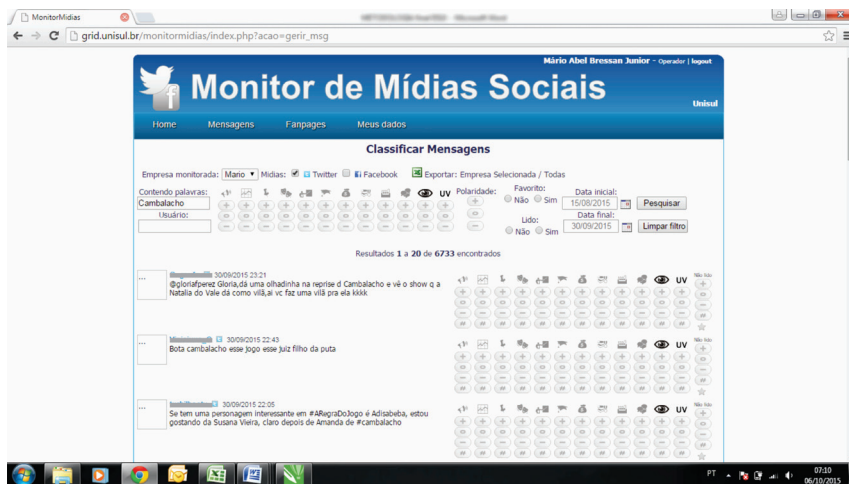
MonitorMídias

grid.unisul.br/monitormidias/index.php?acao=gerir_msg

Mário Abel Bressan Junior - Operador | logout

Monitor de Mídias Sociais

Unisul

Home Mensagens Fanpages Meus dados

Classificar Mensagens

Empresa monitorada: Mario Mídias: Twitter Facebook Exportar: Empresa Selecionada / Todas

Contendo palavras: Cambalacho
Usuário:

Polaridade:

Favorito: Não Sim
Lido: Não Sim

Data inicial: 15/08/2015
Data final: 30/09/2015

Pesquisar
Limpar filtro

Resultados 1 a 20 de 6733 encontrados

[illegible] 30/09/2015 23:21
@gloriafperez Gloria,dá uma olhadinha na reprise d Cambalacho e vê o show q a Natalia do Vale dá como vilã,ai vc faz uma vilã pra ela kkkk

UV

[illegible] 30/09/2015 22:43
Bota cambalacho esse jogo esse juiz filho da puta

UV

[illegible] 30/09/2015 22:05
Se tem uma personagem interessante em #ARegraDoJogo é Adisabeba, estou gostando da Susana Vieira, claro depois de Amanda de #cambalacho

UV

PT 07:10 06/10/2015